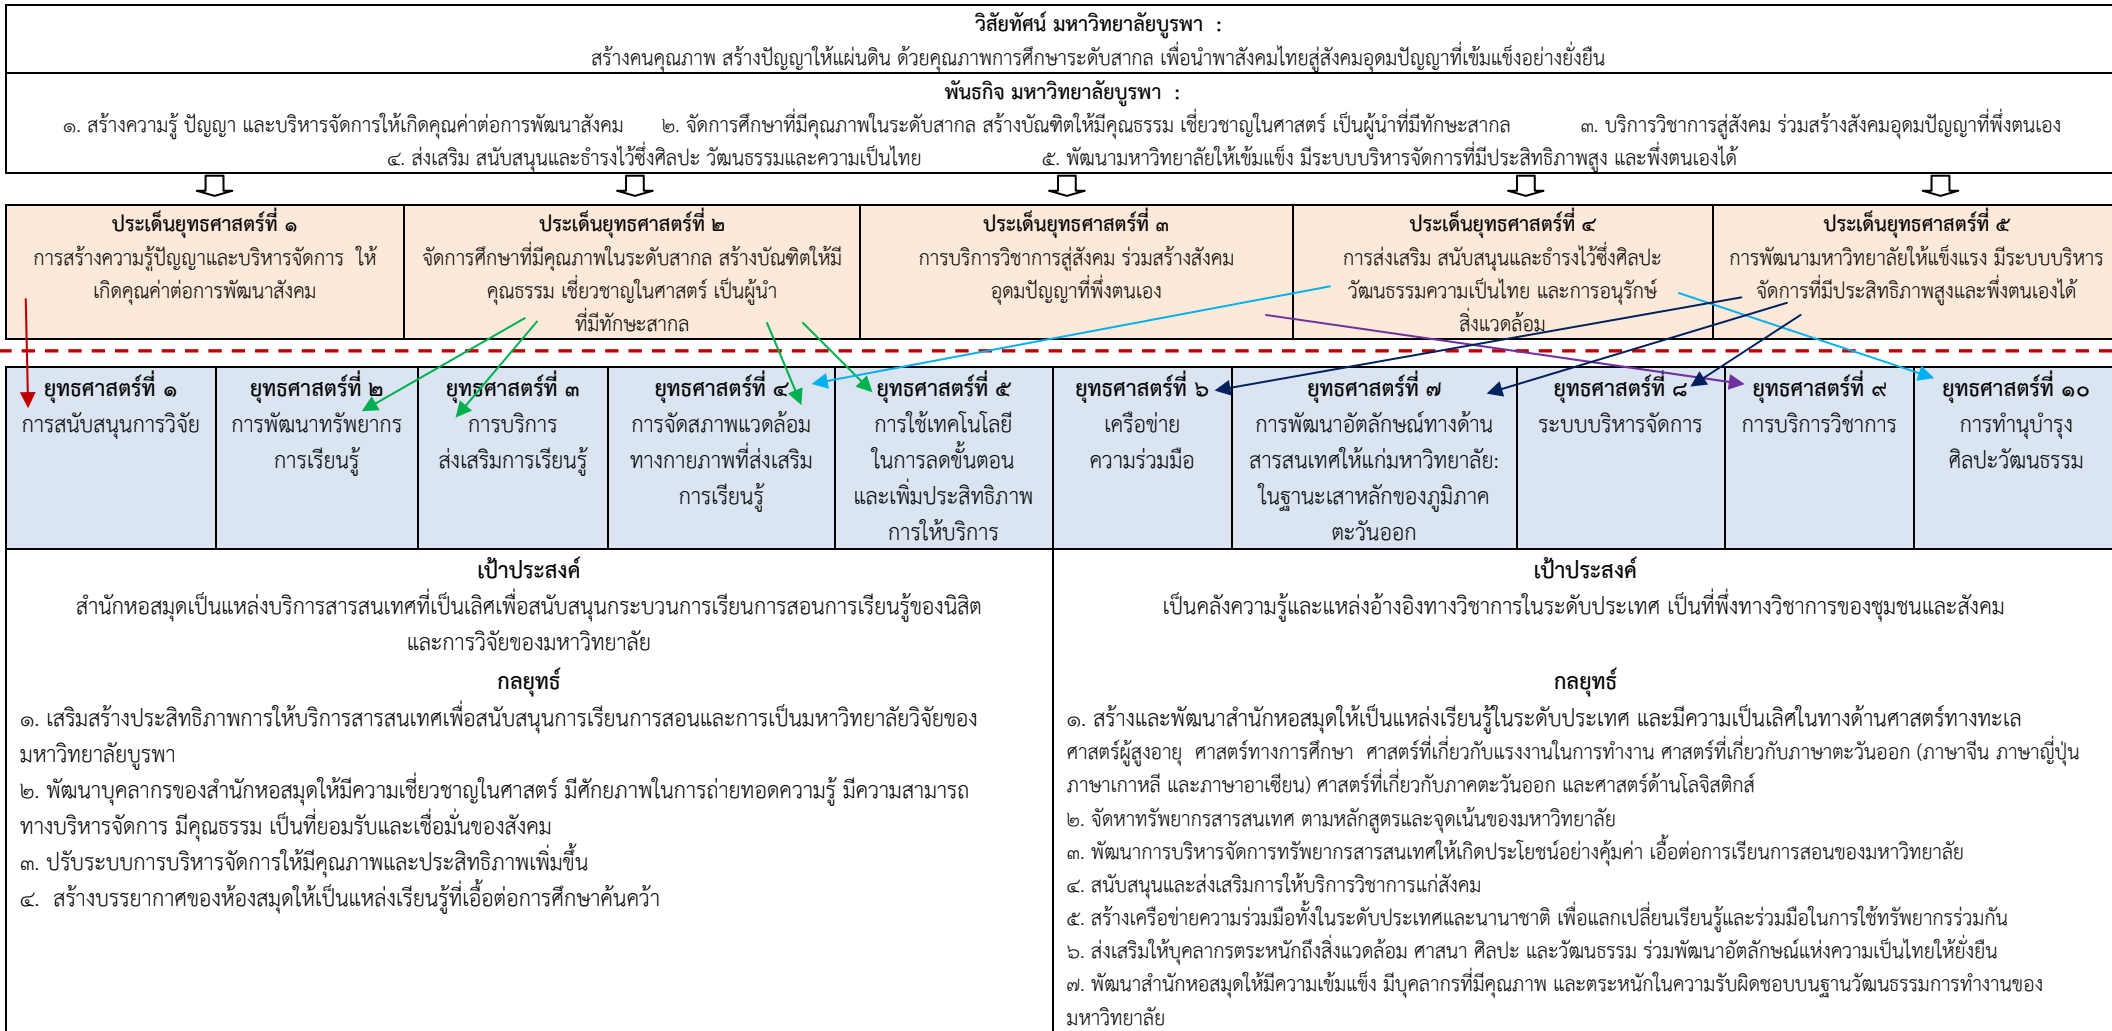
วิสัยทัศน์ มหาวิทยาลัยบูรพา :
สร้างคนคุณภาพ สร้างปัญญาให้แผ่นดิน ด้วยคุณภาพการศึกษาระดับสากล เพื่อนำพาสังคมไทยสู่สังคมอุดมปัญญาที่เข้มแข็งอย่างยั่งยืน

พันธกิจ มหาวิทยาลัยบูรพา :
๑. สร้างความรู้ ปัญญา และบริหารจัดการให้เกิดคุณค่าต่อการพัฒนาสังคม ๒. จัดการศึกษาที่มีคุณภาพในระดับสากล สร้างบัณฑิตให้มีคุณธรรม เชี่ยวชาญในศาสตร์ เป็นผู้นำที่มีทักษะสากล ๓. บริการวิชาการสู่สังคม ร่วมสร้างสังคมอุดมปัญญาที่พึ่งตนเอง
๔. ส่งเสริม สนับสนุนและธำรงไว้ซึ่งศิลปะ วัฒนธรรมและความเป็นไทย ๕. พัฒนามหาวิทยาลัยให้เข้มแข็ง มีระบบบริหารจัดการที่มีประสิทธิภาพสูง และพึ่งตนเองได้

| ประเด็นยุทธศาสตร์ที่ ๑ การสร้างความรู้ปัญญาและบริหารจัดการ ให้เกิดคุณค่าต่อการพัฒนาสังคม | ประเด็นยุทธศาสตร์ที่ ๒ จัดการศึกษาที่มีคุณภาพในระดับสากล สร้างบัณฑิตให้มีคุณธรรม เชี่ยวชาญในศาสตร์ เป็นผู้นำที่มีทักษะสากล | ประเด็นยุทธศาสตร์ที่ ๓ การบริการวิชาการสู่สังคม ร่วมสร้างสังคมอุดมปัญญาที่พึ่งตนเอง | ประเด็นยุทธศาสตร์ที่ ๔ การส่งเสริม สนับสนุนและธำรงไว้ซึ่งศิลปะ วัฒนธรรมความเป็นไทย และการอนุรักษ์สิ่งแวดล้อม | ประเด็นยุทธศาสตร์ที่ ๕ การพัฒนามหาวิทยาลัยให้แข็งแรง มีระบบบริหารจัดการที่มีประสิทธิภาพสูงและพึ่งตนเองได้ |
|---|---|---|---|---|

| ยุทธศาสตร์ที่ ๑ | ยุทธศาสตร์ที่ ๒ | ยุทธศาสตร์ที่ ๓ | ยุทธศาสตร์ที่ ๔ | ยุทธศาสตร์ที่ ๕ | ยุทธศาสตร์ที่ ๖ | ยุทธศาสตร์ที่ ๗ | ยุทธศาสตร์ที่ ๘ | ยุทธศาสตร์ที่ ๙ | ยุทธศาสตร์ที่ ๑๐ |
|---|---|---|---|---|---|---|---|---|---|
| การสนับสนุนการวิจัย | การพัฒนาทรัพยากรการเรียนรู้ | การบริการส่งเสริมการเรียนรู้ | การจัดสภาพแวดล้อมทางกายภาพที่ส่งเสริมการเรียนรู้ | การใช้เทคโนโลยีในการลดขั้นตอนและเพิ่มประสิทธิภาพการให้บริการ | เครือข่ายความร่วมมือ | การพัฒนาอัตลักษณ์ทางด้านสารสนเทศให้แก่มหาวิทยาลัย: ในฐานะเสาหลักของภูมิภาคตะวันออก | ระบบบริหารจัดการ | การบริการวิชาการ | การทำนุบำรุงศิลปะวัฒนธรรม |

เป้าประสงค์
สำนักหอสมุดเป็นแหล่งบริการสารสนเทศที่เป็นเลิศเพื่อสนับสนุนกระบวนการเรียนการสอนการเรียนรู้ของนิสิตและการวิจัยของมหาวิทยาลัย

กลยุทธ์
๑. เสริมสร้างประสิทธิภาพการให้บริการสารสนเทศเพื่อสนับสนุนการเรียนการสอนและการเป็นมหาวิทยาลัยวิจัยของมหาวิทยาลัยบูรพา
๒. พัฒนาบุคลากรของสำนักหอสมุดให้มีความเชี่ยวชาญในศาสตร์ มีศักยภาพในการถ่ายทอดความรู้ มีความสามารถทางบริหารจัดการ มีคุณธรรม เป็นที่ยอมรับและเชื่อมั่นของสังคม
๓. ปรับระบบการบริหารจัดการให้มีคุณภาพและประสิทธิภาพเพิ่มขึ้น
๔. สร้างบรรยากาศของห้องสมุดให้เป็นแหล่งเรียนรู้ที่เอื้อต่อการศึกษาค้นคว้า

เป้าประสงค์
เป็นคลังความรู้และแหล่งอ้างอิงทางวิชาการในระดับประเทศ เป็นที่พึ่งทางวิชาการของชุมชนและสังคม

กลยุทธ์
๑. สร้างและพัฒนาสำนักหอสมุดให้เป็นแหล่งเรียนรู้ในระดับประเทศ และมีความเป็นเลิศในทางด้านศาสตร์ทางทะเล ศาสตร์ผู้สูงอายุ ศาสตร์ทางการศึกษา ศาสตร์ที่เกี่ยวกับแรงงานในการทำงาน ศาสตร์ที่เกี่ยวกับภาษาตะวันออก (ภาษาจีน ภาษาญี่ปุ่น ภาษาเกาหลี และภาษาอาเซียน) ศาสตร์ที่เกี่ยวกับภาคตะวันออก และศาสตร์ด้านโลจิสติกส์
๒. จัดหาทรัพยากรสารสนเทศ ตามหลักสูตรและจุดเน้นของมหาวิทยาลัย
๓. พัฒนาการบริหารจัดการทรัพยากรสารสนเทศให้เกิดประโยชน์อย่างคุ้มค่า เอื้อต่อการเรียนการสอนของมหาวิทยาลัย
๔. สนับสนุนและส่งเสริมการให้บริการวิชาการแก่สังคม
๕. สร้างเครือข่ายความร่วมมือทั้งในระดับประเทศและนานาชาติ เพื่อแลกเปลี่ยนเรียนรู้และร่วมมือในการใช้ทรัพยากรร่วมกัน
๖. ส่งเสริมให้บุคลากรตระหนักถึงสิ่งแวดล้อม ศาสนา ศิลปะ และวัฒนธรรม ร่วมพัฒนาอัตลักษณ์แห่งความเป็นไทยให้ยั่งยืน
๗. พัฒนาสำนักหอสมุดให้มีความเข้มแข็ง มีบุคลากรที่มีคุณภาพ และตระหนักในความรับผิดชอบบนฐานวัฒนธรรมการทำงานของมหาวิทยาลัย